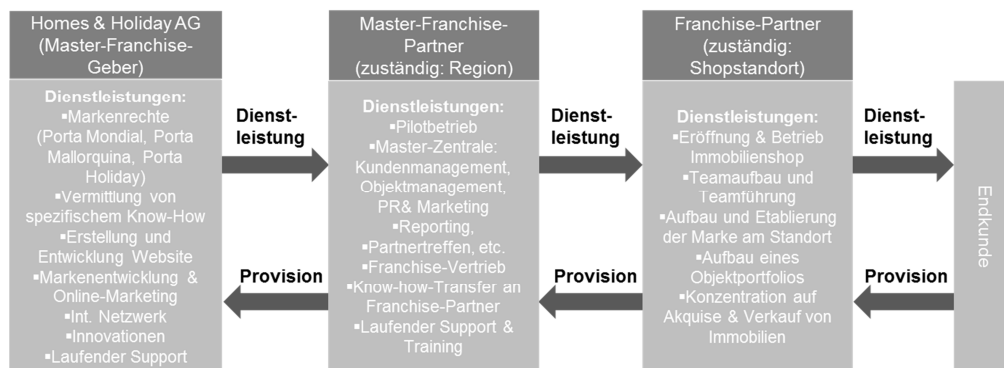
Homes & Holiday AG (Master-Franchise-Geber)

Dienstleistungen:
▪Markenrechte (Porta Mondial, Porta Mallorquina, Porta Holiday)
▪Vermittlung von spezifischem Know-How
▪Erstellung und Entwicklung Website
▪Markenentwicklung & Online-Marketing
▪Int. Netzwerk
▪Innovationen
▪Laufender Support

Dienstleistung

Provision

Master-Franchise-Partner (zuständig: Region)

Dienstleistungen:
▪Pilotbetrieb
▪Master-Zentrale: Kundenmanagement, Objektmanagement, PR& Marketing
▪Reporting, ▪Partnertreffen, etc.
▪Franchise-Vertrieb
▪Know-how-Transfer an Franchise-Partner
▪Laufender Support & Training

Dienstleistung

Provision

Franchise-Partner (zuständig: Shopstandort)

Dienstleistungen:
▪Eröffnung & Betrieb Immobilienshop
▪Teamaufbau und Teamführung
▪Aufbau und Etablierung der Marke am Standort
▪Aufbau eines Objektportfolios
▪Konzentration auf Akquise & Verkauf von Immobilien

Dienstleistung

Provision

Endkunde